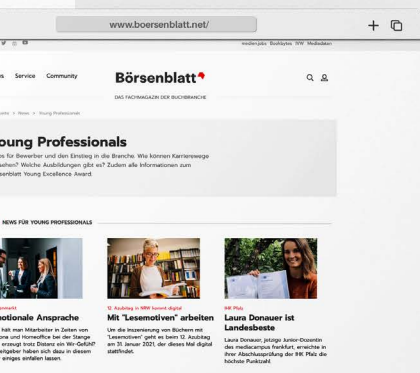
www.boersenblatt.net/

mediengruppe jobs Bookbytes IVW Mediadaten

s Service Community

Börsenblatt

DAS FACHMAGAZIN DER BUCHBRANCHE

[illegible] > News > Young Professionals

oung Professionals

es für Bewerber und den Einstieg in die Branche. Wo können Karrierewege aussehen? Welche Ausbildungen gibt es? Zudem alle Informationen zum senblatt Young Excellence Award.

NEWS FÜR YOUNG PROFESSIONALS

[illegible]

otionale Ansprache

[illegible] hält man Mitarbeiter in Zeiten von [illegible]ona und Homeoffice bei der Stange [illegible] erzeugt trotz Distanz ein Wir-Gefühl? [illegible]eitgeber haben sich dazu in diesem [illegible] einiges einfallen lassen.

12. Azubitag in NRW kommt digital

Mit "Lesemotiven" arbeiten

Um die Inszenierung von Büchern mit "Lesemotiven" geht es beim 12. Azubitag am 31. Januar 2021, der dieses Mal digital stattfindet.

IHK Pfalz

Laura Donauer ist Landesbeste

Laura Donauer, jetzige Junior-Dozentin des mediacampus frankfurt, erreichte in ihrer Abschlussprüfung der IHK Pfalz die höchste Punktzahl.